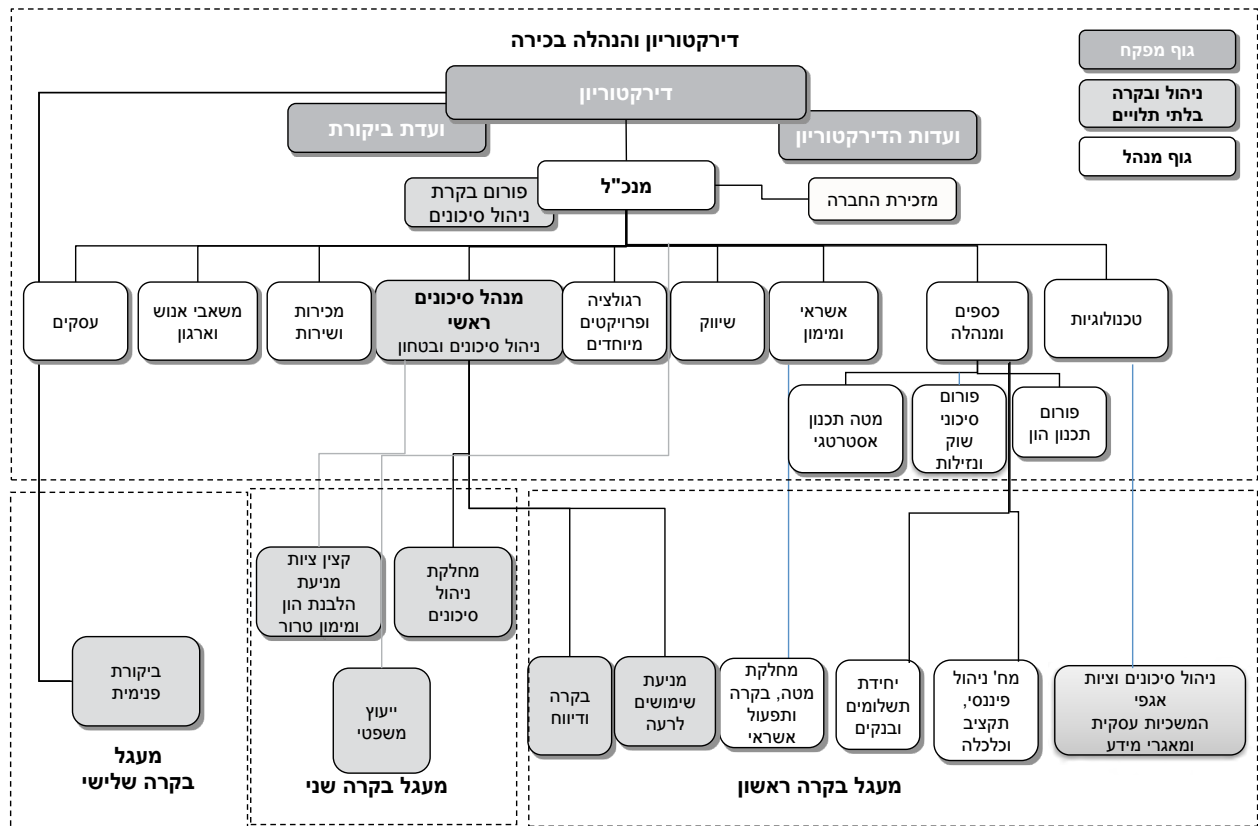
דירקטוריון והנהלה בכירה

גוף מפקח

ניהול ובקרה בלתי תלויים

גוף מנהל

דירקטוריון

ועדת ביקורת

ועדות הדירקטוריון

מנכ"ל

פורום בקרת ניהול סיכונים

מזכירות החברה

עסקים

משאבי אנוש וארגון

מכירות ושירות

מנהל סיכונים ראשי
ניהול סיכונים ובטחון

רגולציה ופרויקטים מיוחדים

שיווק

אשראי ומימון

כספים ומנהלה

טכנולוגיות

מטה תכנון אסטרטגי

פורום סיכוני שוק ונזילות

פורום תכנון הון

קצין ציות מניעת הלבנת הון ומימון טרור

מחלקת ניהול סיכונים

ביקורת פנימית

ייעוץ משפטי

בקרה ודיווח

מניעת שימושים לרעה

מחלקת מטה, בקרה ותפעול אשראי

יחידת תשלומים ובנקים

מח' ניהול פיננסי, תקציב וכלכלה

ניהול סיכונים וציות אגפי המשכיות עסקית ומאגרי מידע

מעגל בקרה שלישי

מעגל בקרה שני

מעגל בקרה ראשון